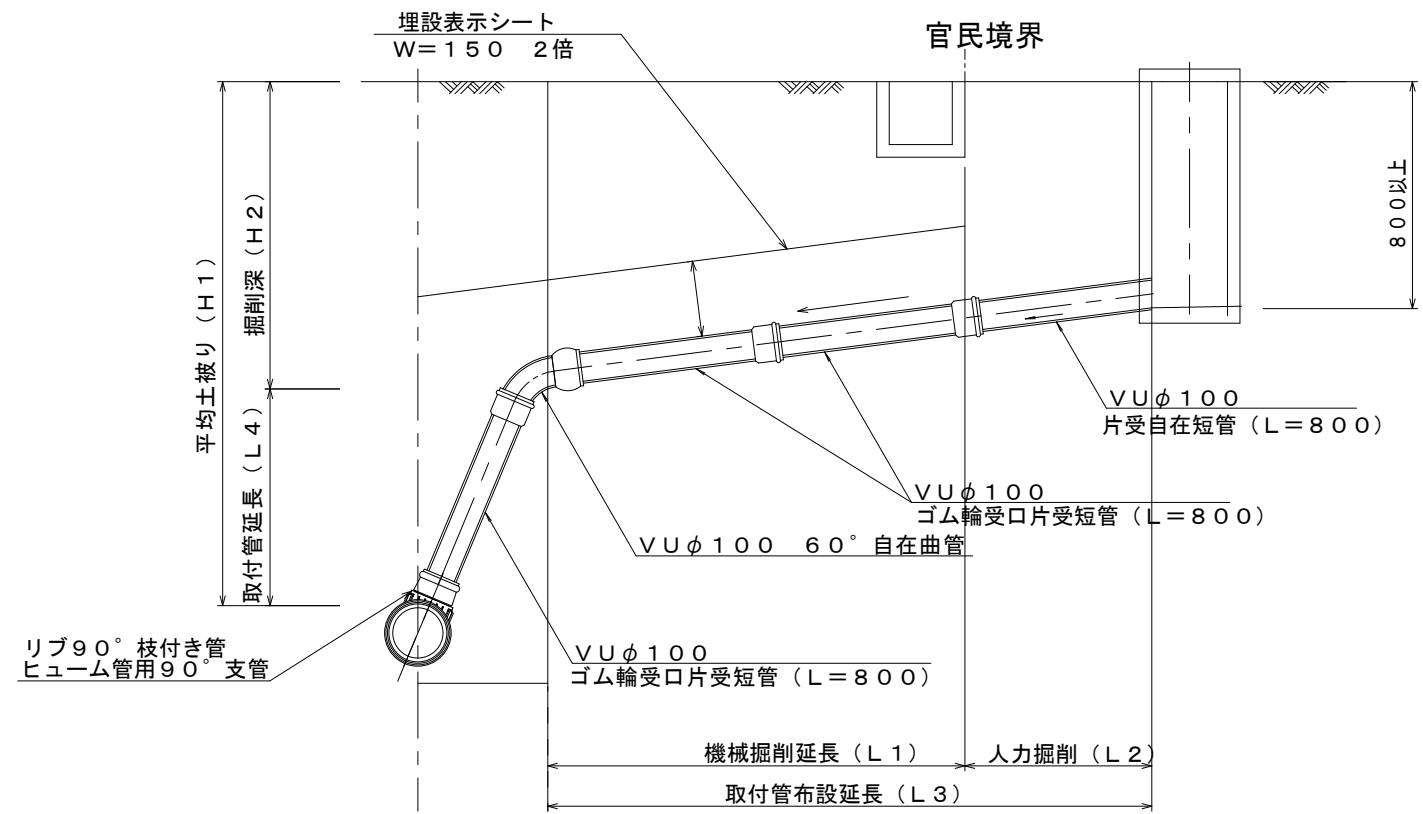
埋設表示シート
W＝150　2倍

官民境界

800以上

平均土被り（H1）

掘削深（H2）

取付管延長（L4）

VUφ100
片受自在短管（L＝800）

VUφ100
ゴム輪受口片受短管（L＝800）

VUφ100　60°自在曲管

リブ90°枝付き管
ヒューム管用90°支管

VUφ100
ゴム輪受口片受短管（L＝800）

機械掘削延長（L1）

人力掘削（L2）

取付管布設延長（L3）